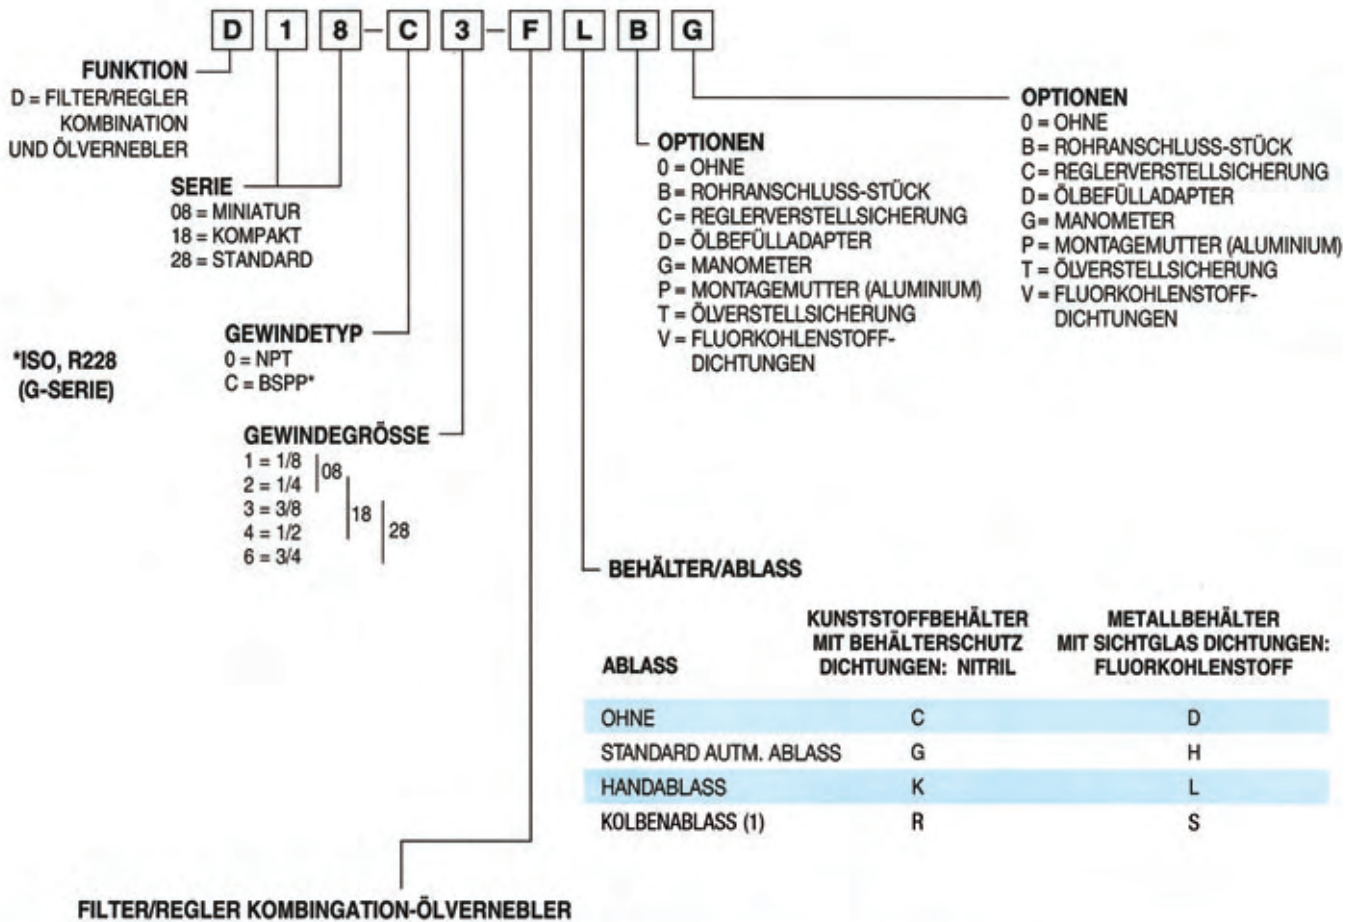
D 1 8 – C 3 – F L B G

FUNKTION
D = FILTER/REGLER KOMBINATION UND ÖLVERNEBLER

SERIE
08 = MINIATUR
18 = KOMPAKT
28 = STANDARD

*ISO, R228 (G-SERIE)

GEWINDETYP
0 = NPT
C = BSPP*

GEWINDEGRÖSSE
1 = 1/8
2 = 1/4
3 = 3/8
4 = 1/2
6 = 3/4
08
18
28

OPTIONEN
0 = OHNE
B = ROHRANSCHLUSS-STÜCK
C = REGLERVERSTELLSICHERUNG
D = ÖLBEFÜLLADAPTER
G = MANOMETER
P = MONTAGEMUTTER (ALUMINIUM)
T = ÖLVERSTELLSICHERUNG
V = FLUORKOHLENSTOFF-DICHTUNGEN

OPTIONEN
0 = OHNE
B = ROHRANSCHLUSS-STÜCK
C = REGLERVERSTELLSICHERUNG
D = ÖLBEFÜLLADAPTER
G = MANOMETER
P = MONTAGEMUTTER (ALUMINIUM)
T = ÖLVERSTELLSICHERUNG
V = FLUORKOHLENSTOFF-DICHTUNGEN

BEHÄLTER/ABLASS

| ABLASS | KUNSTSTOFFBEHÄLTER MIT BEHÄLTERSCHUTZ DICHTUNGEN: NITRIL | METALLBEHÄLTER MIT SICHTGLAS DICHTUNGEN: FLUORKOHLENSTOFF |
|---|---|---|
| OHNE | C | D |
| STANDARD AUTM. ABLASS | G | H |
| HANDABLASS | K | L |
| KOLBENABLASS (1) | R | S |

FILTER/REGLER KOMBINGATION-ÖLVERNEBLER